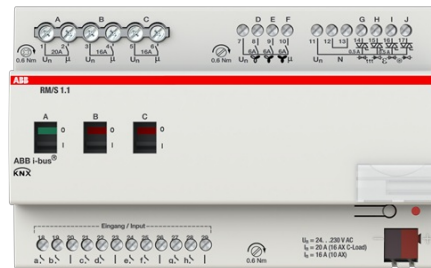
A B C

1 2 3 4 5 6

20 A 16 A 16 A

0.6 Nm

$U_n$ $\mu$ $U_n$ $\mu$ $U_n$ $\mu$

D E F

7 8 9 10

6A 6A 6A

0.6 Nm

$U_n$

G H I J

11 12 13 14 15 16 17

$U_n$ N

ABB

RM/S 1.1

A B C

0 I 0 I 0 I

ABB i-bus®

KNX

Eingang / Input

a b c d e f g h

0.6 Nm

$U_n$ = 24 ... 230 V AC
$I_n$ = 20 A (16 AX C-Load)
$I_n$ = 16 A (10 AX)